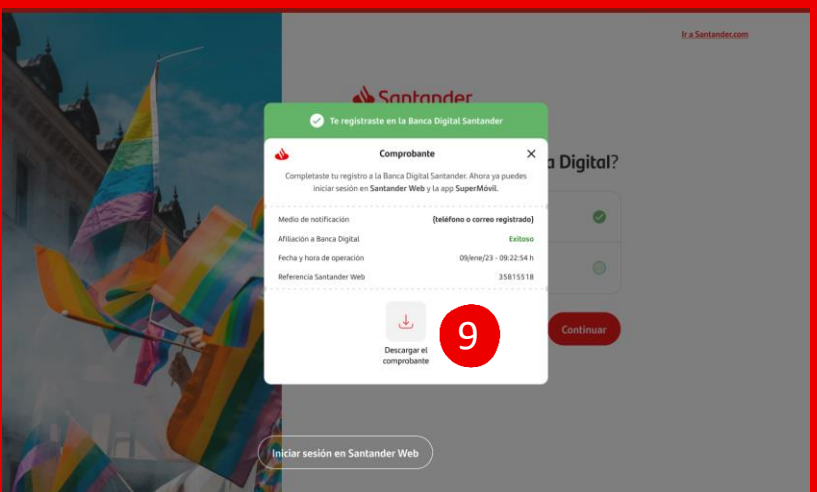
Ir a Santander.com

Santander

a Digital?

Te registraste en la Banca Digital Santander

Comprobante

Completaste tu registro a la Banca Digital Santander. Ahora ya puedes iniciar sesión en Santander Web y la app SuperMóvil.

| | |
|---|---|
| Medio de notificación | (teléfono o correo registrado) |
| Afiliación a Banca Digital | Exitoso |
| Fecha y hora de operación | 09/ene/23 - 09:22:54 h |
| Referencia Santander Web | 35815518 |

Descargar el comprobante

9

Continuar

Iniciar sesión en Santander Web